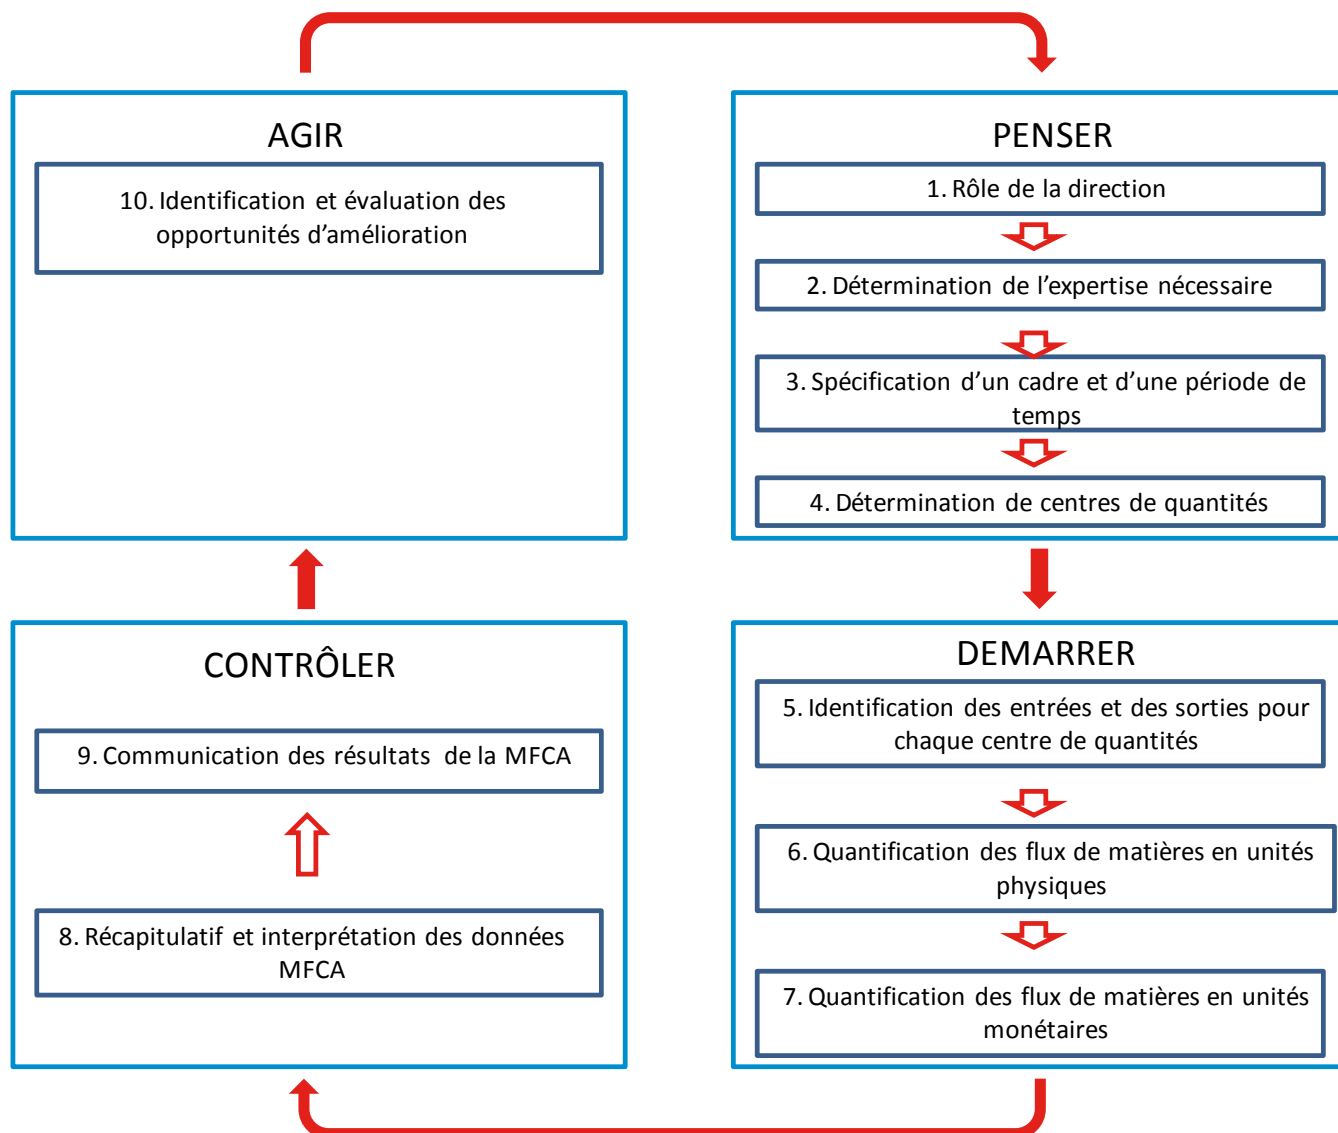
AGIR

10. Identification et évaluation des opportunités d’amélioration

PENSER

1. Rôle de la direction

2. Détermination de l’expertise nécessaire

3. Spécification d’un cadre et d’une période de temps

4. Détermination de centres de quantités

CONTRÔLER

9. Communication des résultats de la MFCA

8. Récapitulatif et interprétation des données MFCA

DEMARRER

5. Identification des entrées et des sorties pour chaque centre de quantités

6. Quantification des flux de matières en unités physiques

7. Quantification des flux de matières en unités monétaires